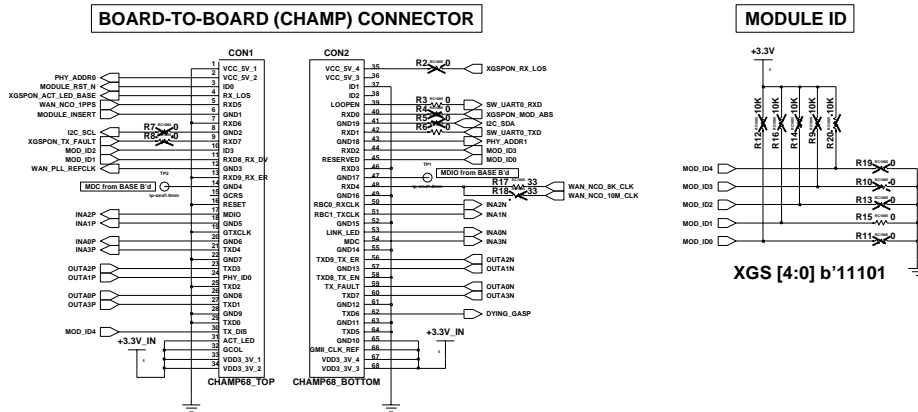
BOARD-TO-BOARD (CHAMP) CONNECTOR

MODULE ID

CON1

PHY_ADDR0
MODULE_RST_N
XGSPON_ACT_LED_BASE
WAN_NCO_1PPS
MODULE_INSERT
I2C_SCL
XGSPON_TX_FAULT
MOD_ID2
MOD_ID1
WAN_PLL_REFCLK
MDC from BASE B'd
INA2P
INA1P
INA0P
INA3P
OUTA2P
OUTA1P
OUTA0P
OUTA3P
MOD_ID4
+3.3V_IN
R7 0
R8 0
TP2

| | |
|---|---|
| 1 | VCC_5V_1 |
| 2 | VCC_5V_2 |
| 3 | ID0 |
| 4 | RX_LOS |
| 5 | RXD5 |
| 6 | GND1 |
| 7 | RXD6 |
| 8 | GND2 |
| 9 | RXD7 |
| 10 | ID3 |
| 11 | RXD8_RX_DV |
| 12 | GND3 |
| 13 | RXD9_RX_ER |
| 14 | GND4 |
| 15 | GCRS |
| 16 | RESET |
| 17 | MDIO |
| 18 | GND5 |
| 19 | GTXCLK |
| 20 | GND6 |
| 21 | TXD4 |
| 22 | GND7 |
| 23 | TXD3 |
| 24 | PHY_ID0 |
| 25 | TXD2 |
| 26 | GND8 |
| 27 | TXD1 |
| 28 | GND9 |
| 29 | TXD0 |
| 30 | TX_DIS |
| 31 | ACT_LED |
| 32 | GCOL |
| 33 | VDD3_3V_1 |
| 34 | VDD3_3V_2 |

CHAMP68_TOP

CON2

| | |
|---|---|
| VCC_5V_4 | 35 |
| VCC_5V_3 | 36 |
| ID1 | 37 |
| ID2 | 38 |
| LOOPEN | 39 |
| RXD0 | 40 |
| GND19 | 41 |
| RXD1 | 42 |
| GND18 | 43 |
| RXD2 | 44 |
| RESERVED | 45 |
| GND17 | 46 |
| RXD3 | 47 |
| RXD4 | 48 |
| GND16 | 49 |
| RBC0_RXCLK | 50 |
| RBC1_TXCLK | 51 |
| GND15 | 52 |
| LINK_LED | 53 |
| MDC | 54 |
| GND14 | 55 |
| TXD9_TX_ER | 56 |
| GND13 | 57 |
| TXD8_TX_EN | 58 |
| TX_FAULT | 59 |
| TXD7 | 60 |
| GND12 | 61 |
| TXD6 | 62 |
| GND11 | 63 |
| TXD5 | 64 |
| GND10 | 65 |
| GMII_CLK_REF | 66 |
| VDD3_3V_4 | 67 |
| VDD3_3V_3 | 68 |

CHAMP68_BOTTOM

R2 0
XGSPON_RX_LOS
R3 0
R4 0
R5 0
R6 0
SW_UART0_RXD
XGSPON_MOD_ABS
I2C_SDA
SW_UART0_TXD
PHY_ADDR1
MOD_ID3
MOD_ID0
TP1
MDIO from BASE B'd
R17 33
R18 33
WAN_NCO_8K_CLK
WAN_NCO_10M_CLK
INA2N
INA1N
INA0N
INA3N
OUTA2N
OUTA1N
OUTA0N
OUTA3N
DYING_GASP
+3.3V_IN

+3.3V
R12 10K
R16 10K
R14 10K
R13 10K
R20 10K
MOD_ID4
MOD_ID3
MOD_ID2
MOD_ID1
MOD_ID0
R19 0
R10 0
R13 0
R15 0
R11 0

XGS [4:0] b'11101